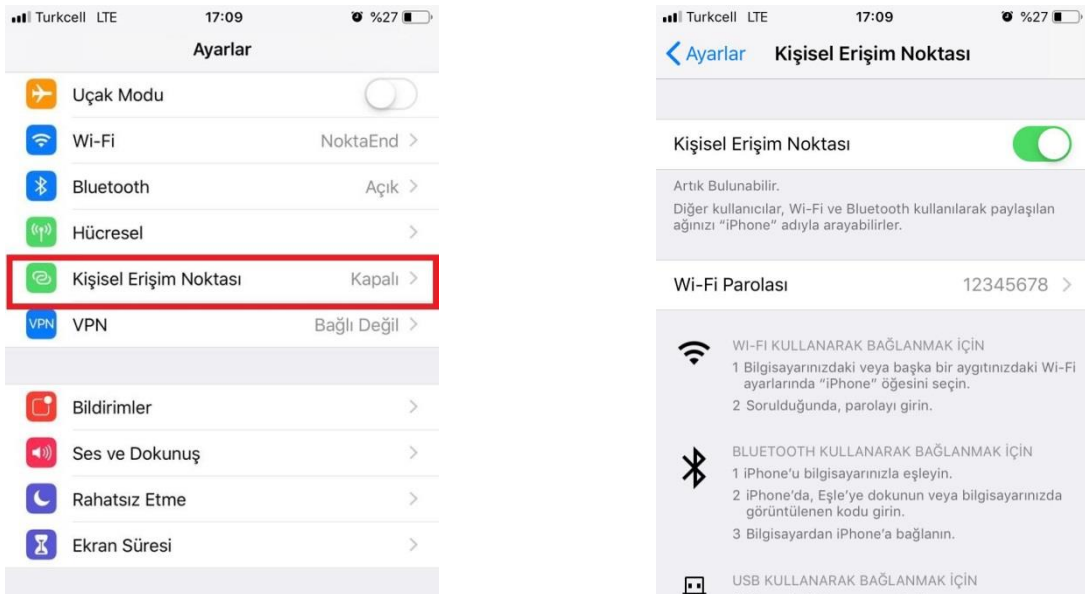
Turkcell LTE 17:09 %27

Ayarlar

Uçak Modu

Wi-Fi NoktaEnd >

Bluetooth Açık >

Hücresel >

Kişisel Erişim Noktası Kapalı >

VPN VPN Bağlı Değil >

Bildirimler >

Ses ve Dokunuş >

Rahatsız Etme >

Ekran Süresi >

Turkcell LTE 17:09 %27

< Ayarlar Kişisel Erişim Noktası

Kişisel Erişim Noktası

Artık Bulunabilir.
Diğer kullanıcılar, Wi-Fi ve Bluetooth kullanılarak paylaşılan ağınızı "iPhone" adıyla arayabilirler.

Wi-Fi Parolası 12345678 >

WI-FI KULLANARAK BAĞLANMAK İÇİN
1 Bilgisayarınızdaki veya başka bir aygıtınızdaki Wi-Fi ayarlarında "iPhone" öğesini seçin.
2 Sorulduğunda, parolayı girin.

BLUETOOTH KULLANARAK BAĞLANMAK İÇİN
1 iPhone'u bilgisayarınızla eşleyin.
2 iPhone'da, Eşle'ye dokunun veya bilgisayarınızda görüntülenen kodu girin.
3 Bilgisayardan iPhone'a bağlanın.

USB KULLANARAK BAĞLANMAK İÇİN